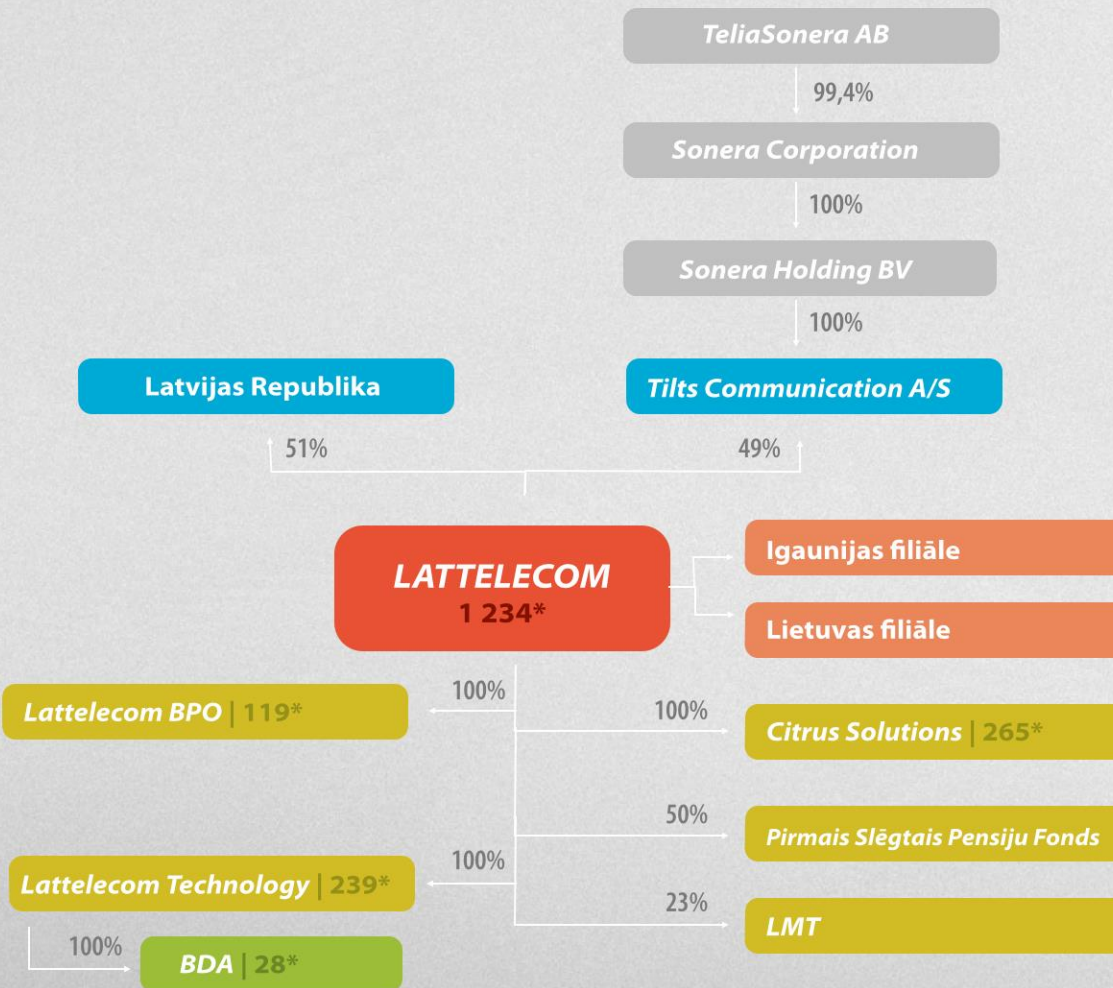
TeliaSonera AB

99,4%

Sonera Corporation

100%

Sonera Holding BV

100%

Latvijas Republika

Tilts Communication A/S

51%

49%

LATTELECOM
1 234*

Igaunijas filiāle

Lietuvas filiāle

100%

Lattelecom BPO | 119*

100%

Citrus Solutions | 265*

50%

Pirmais Slēgtais Pensiju Fonds

100%

Lattelecom Technology | 239*

23%

LMT

100%

BDA | 28*